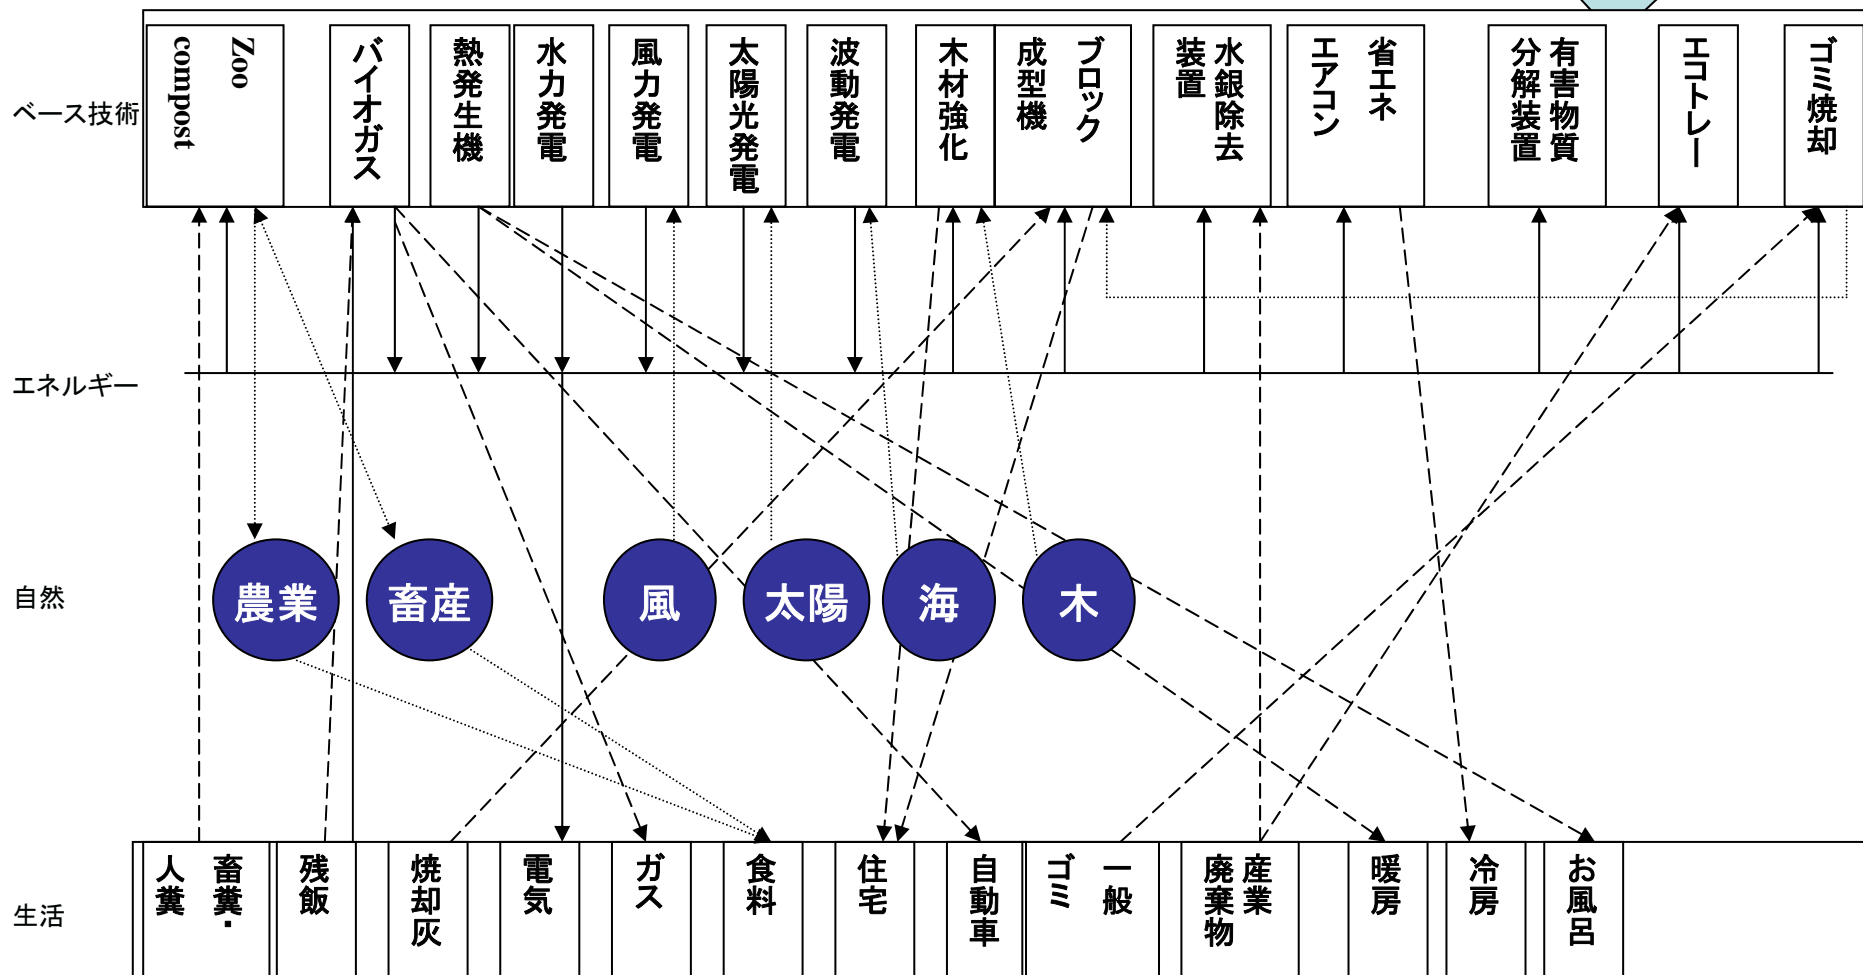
ベース技術

Zoo compost

バイオガス

熱発生機

水力発電

風力発電

太陽光発電

波動発電

木材強化

ブロック成型機

水銀除去装置

省エネエアコン

有害物質分解装置

エコトレー

ゴミ焼却

エネルギー

自然

農業

畜産

風

太陽

海

木

生活

畜糞・人糞

残飯

焼却灰

電気

ガス

食料

住宅

自動車

一般ゴミ

産業廃棄物

暖房

冷房

お風呂